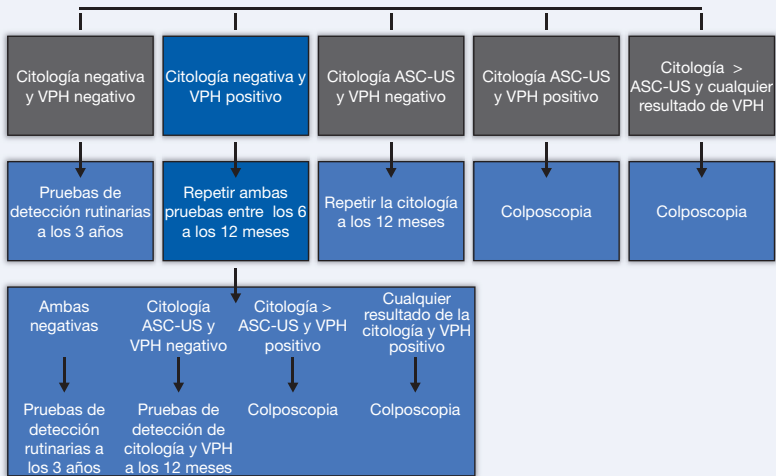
Citología negativa y VPH negativo

Citología negativa y VPH positivo

Citología ASC-US y VPH negativo

Citología ASC-US y VPH positivo

Citología > ASC-US y cualquier resultado de VPH

Pruebas de detección rutinarias a los 3 años

Repetir ambas pruebas entre los 6 a los 12 meses

Repetir la citología a los 12 meses

Colposcopia

Colposcopia

Ambas negativas

Citología ASC-US y VPH negativo

Citología > ASC-US y VPH positivo

Cualquier resultado de la citología y VPH positivo

Pruebas de detección rutinarias a los 3 años

Pruebas de detección de citología y VPH a los 12 meses

Colposcopia

Colposcopia